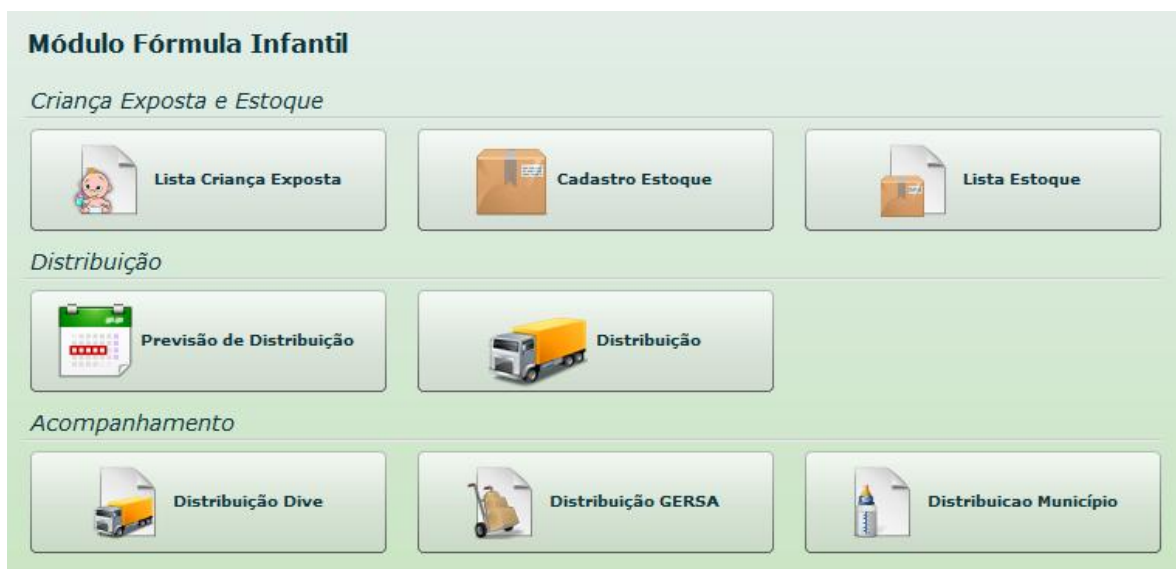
Módulo Fórmula Infantil

Criança Exposta e Estoque

Lista Criança Exposta

Cadastro Estoque

Lista Estoque

Distribuição

Previsão de Distribuição

Distribuição

Acompanhamento

Distribuição Dive

Distribuição GERSA

Distribuicao Município